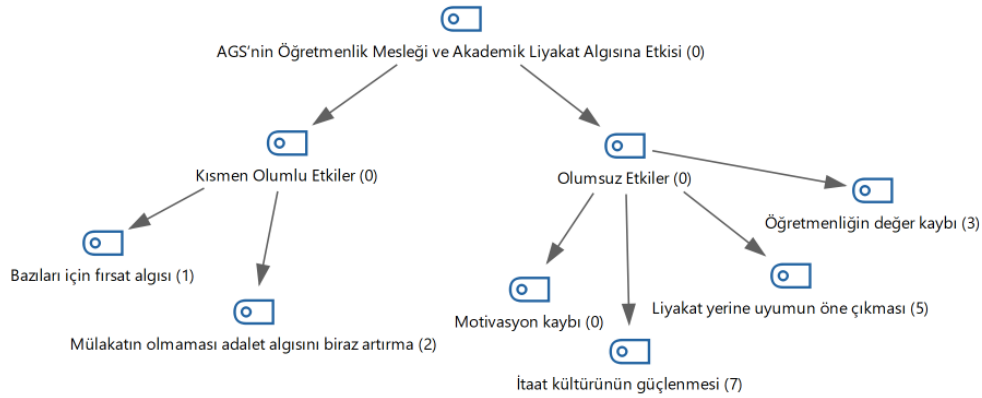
AGS'nin Öğretmenlik Mesleği ve Akademik Liyakat Algısına Etkisi (0)

Kısmen Olumlu Etkiler (0)

Olumsuz Etkiler (0)

Öğretmenliğin değer kaybı (3)

Bazıları için fırsat algısı (1)

Liyakat yerine uyumun öne çıkması (5)

Motivasyon kaybı (0)

Mülakatın olmaması adalet algısını biraz artırma (2)

İtaat kültürünün güçlenmesi (7)